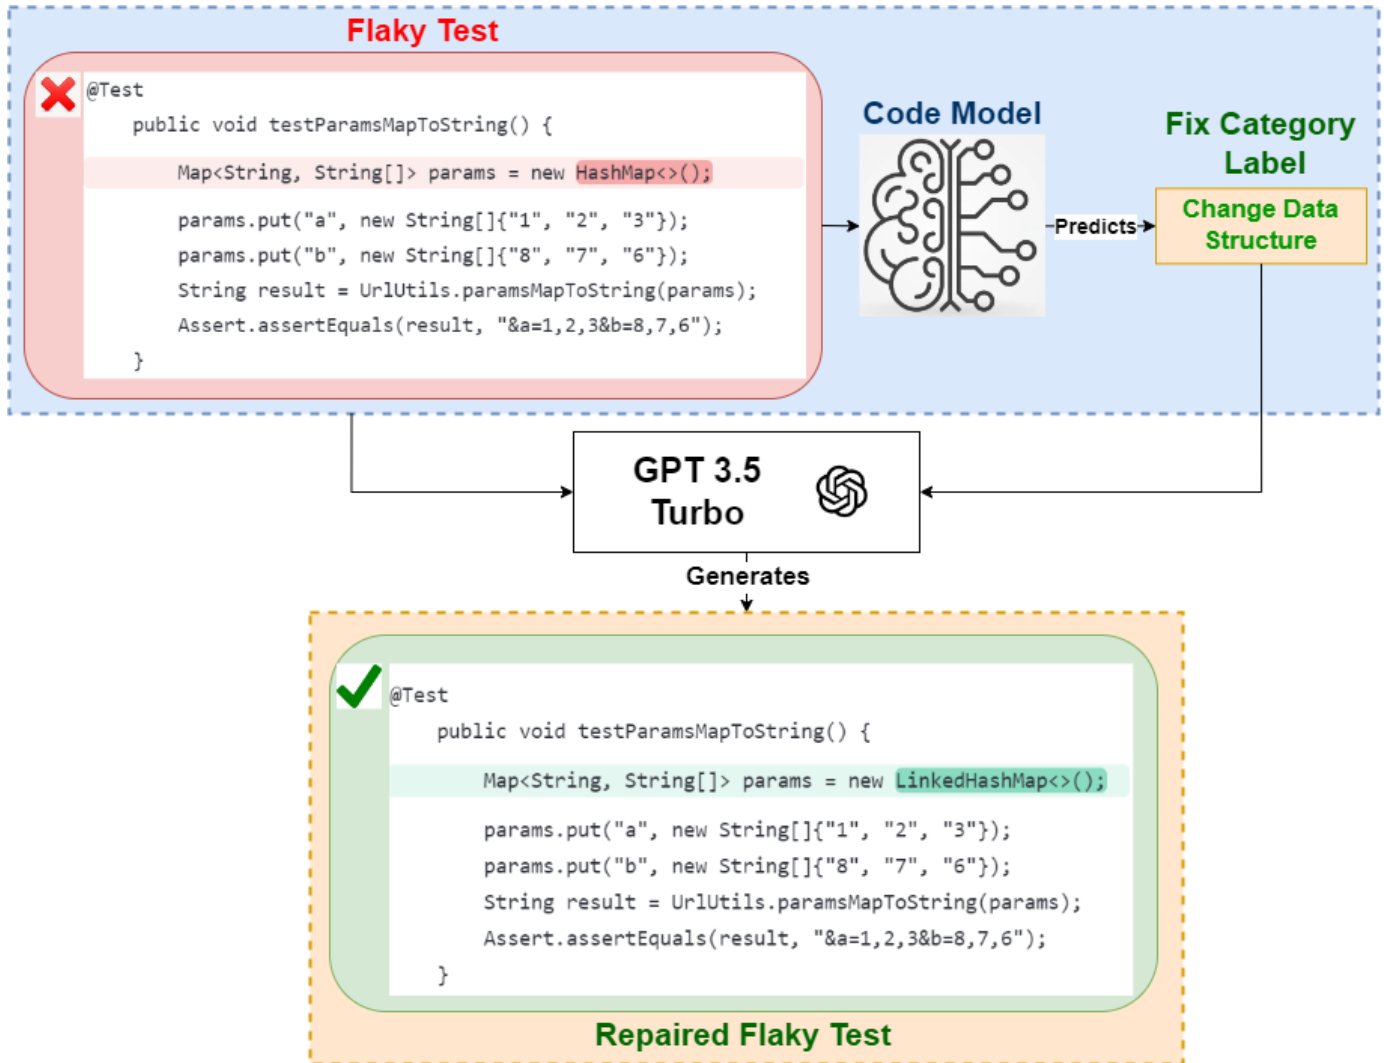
Flaky Test

@Test
public void testParamsMapToString() {
Map<String, String[]> params = new HashMap<>();
params.put("a", new String[]{"1", "2", "3"});
params.put("b", new String[]{"8", "7", "6"});
String result = UrlUtils.paramsMapToString(params);
Assert.assertEquals(result, "&a=1,2,3&b=8,7,6");
}

Code Model

Predicts

Fix Category Label

Change Data Structure

GPT 3.5 Turbo

Generates

@Test
public void testParamsMapToString() {
Map<String, String[]> params = new LinkedHashMap<>();
params.put("a", new String[]{"1", "2", "3"});
params.put("b", new String[]{"8", "7", "6"});
String result = UrlUtils.paramsMapToString(params);
Assert.assertEquals(result, "&a=1,2,3&b=8,7,6");
}

Repaired Flaky Test